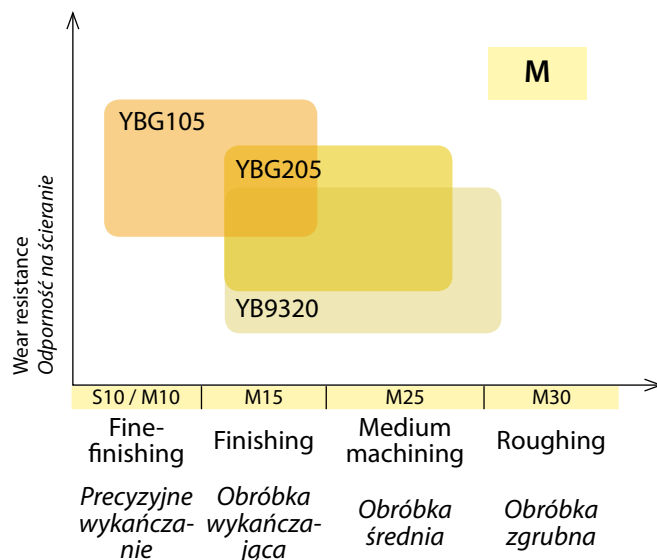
M

YBG105

YBG205

YB9320

Wear resistance
Odporność na ścieranie

| S10 / M10 | M15 | M25 | M30 |
|---|---|---|---|
| Fine-finishing | Finishing | Medium machining | Roughing |
| Precyzyjne wykańczanie | Obróbka wykańczająca | Obróbka średnia | Obróbka zgrubna |